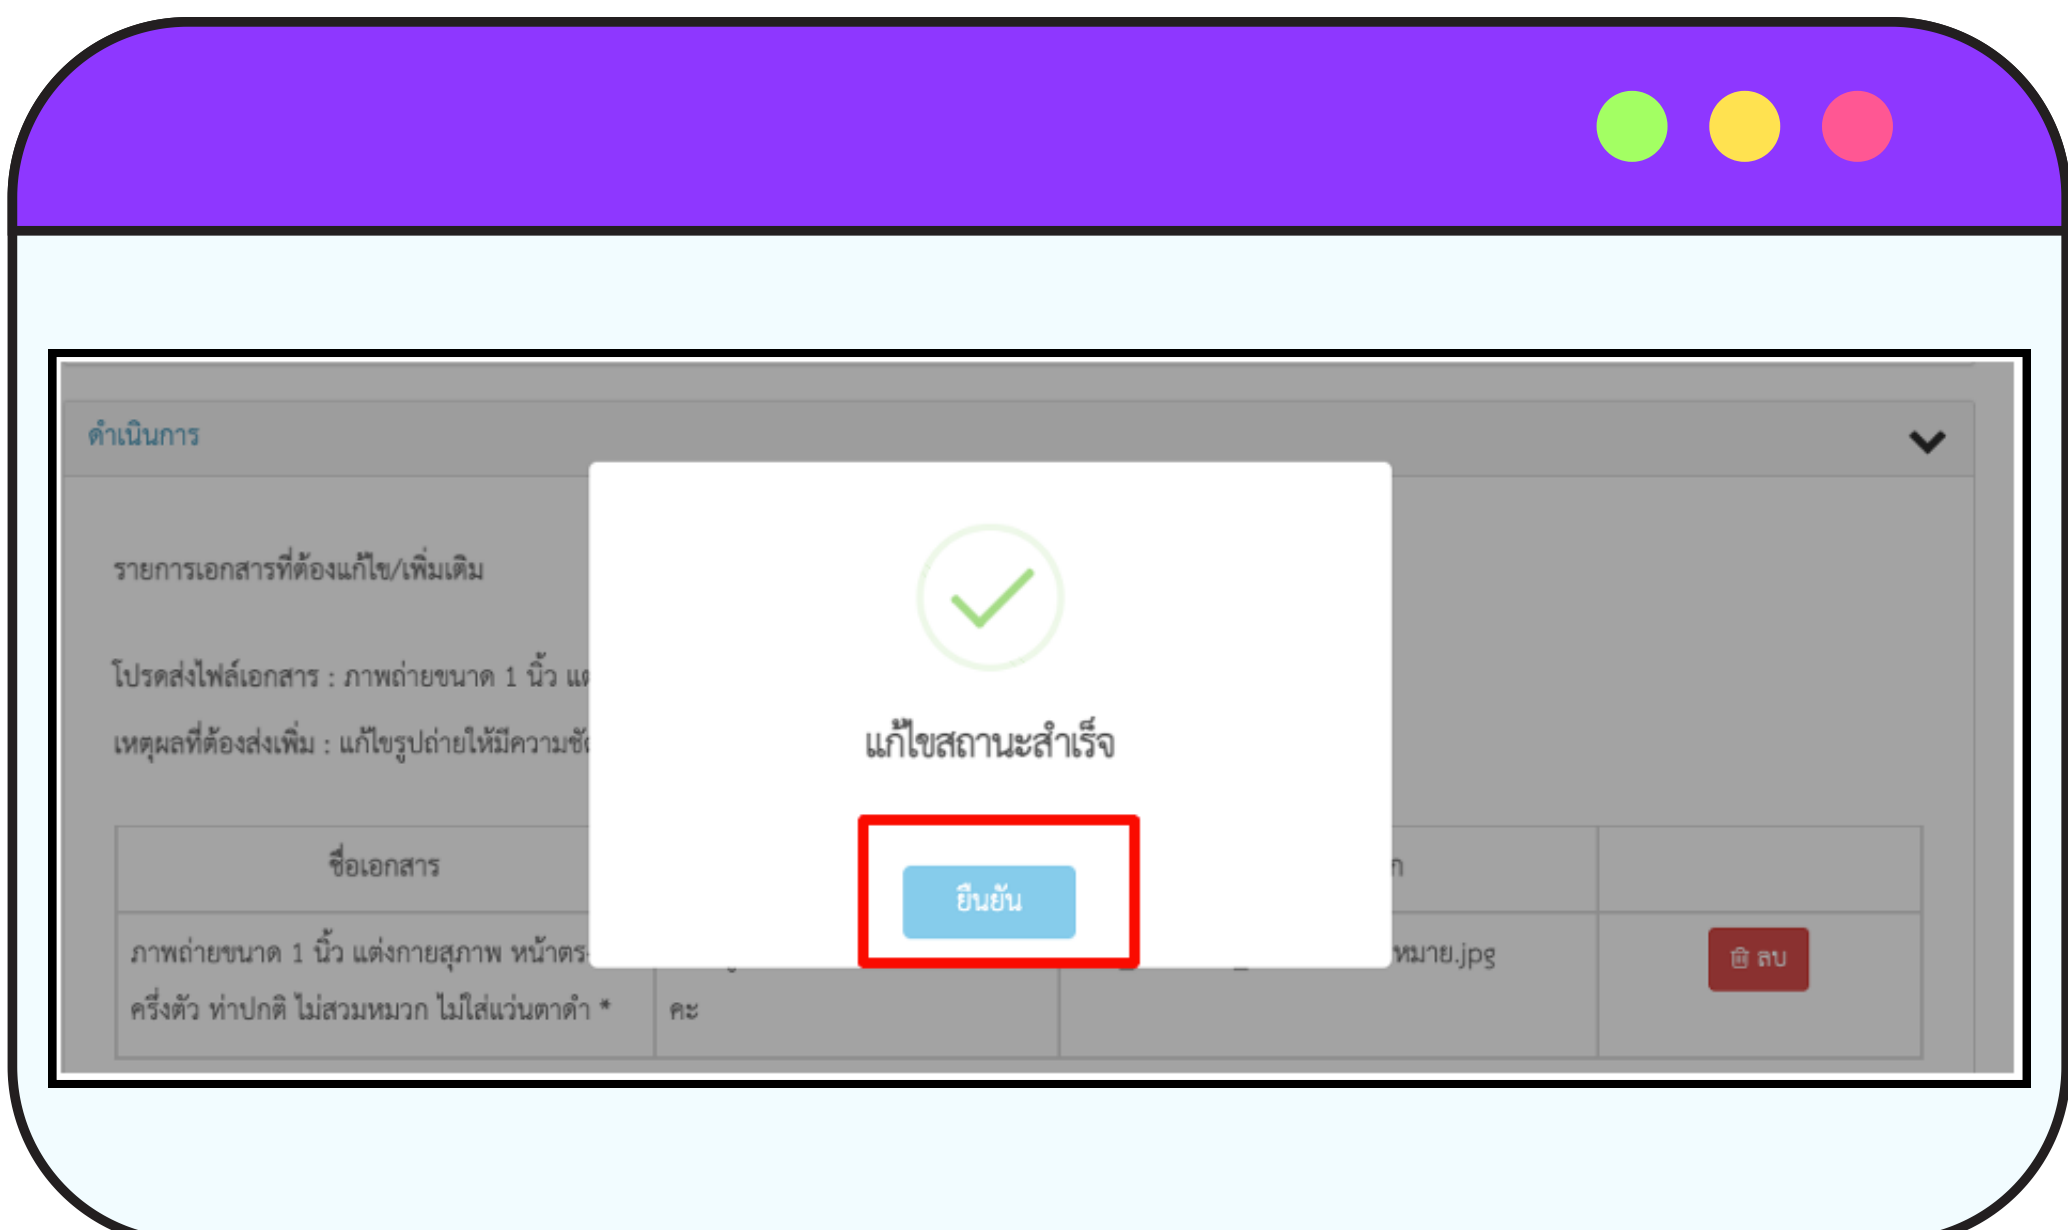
ดำเนินการ

รายการเอกสารที่ต้องแก้ไข/เพิ่มเติม

โปรดส่งไฟล์เอกสาร : ภาพถ่ายขนาด 1 นิ้ว แ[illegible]

เหตุผลที่ต้องส่งเพิ่ม : แก้ไขรูปถ่ายให้มีความชั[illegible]

แก้ไขสถานะสำเร็จ

ยืนยัน

| ชื่อเอกสาร | | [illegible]ก | |
|---|---|---|---|
| ภาพถ่ายขนาด 1 นิ้ว แต่งกายสุภาพ หน้าตร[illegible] ครึ่งตัว ท่าปกติ ไม่สวมหมวก ไม่ใส่แว่นตาดำ * | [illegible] คะ | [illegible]หมาย.jpg | ลบ |